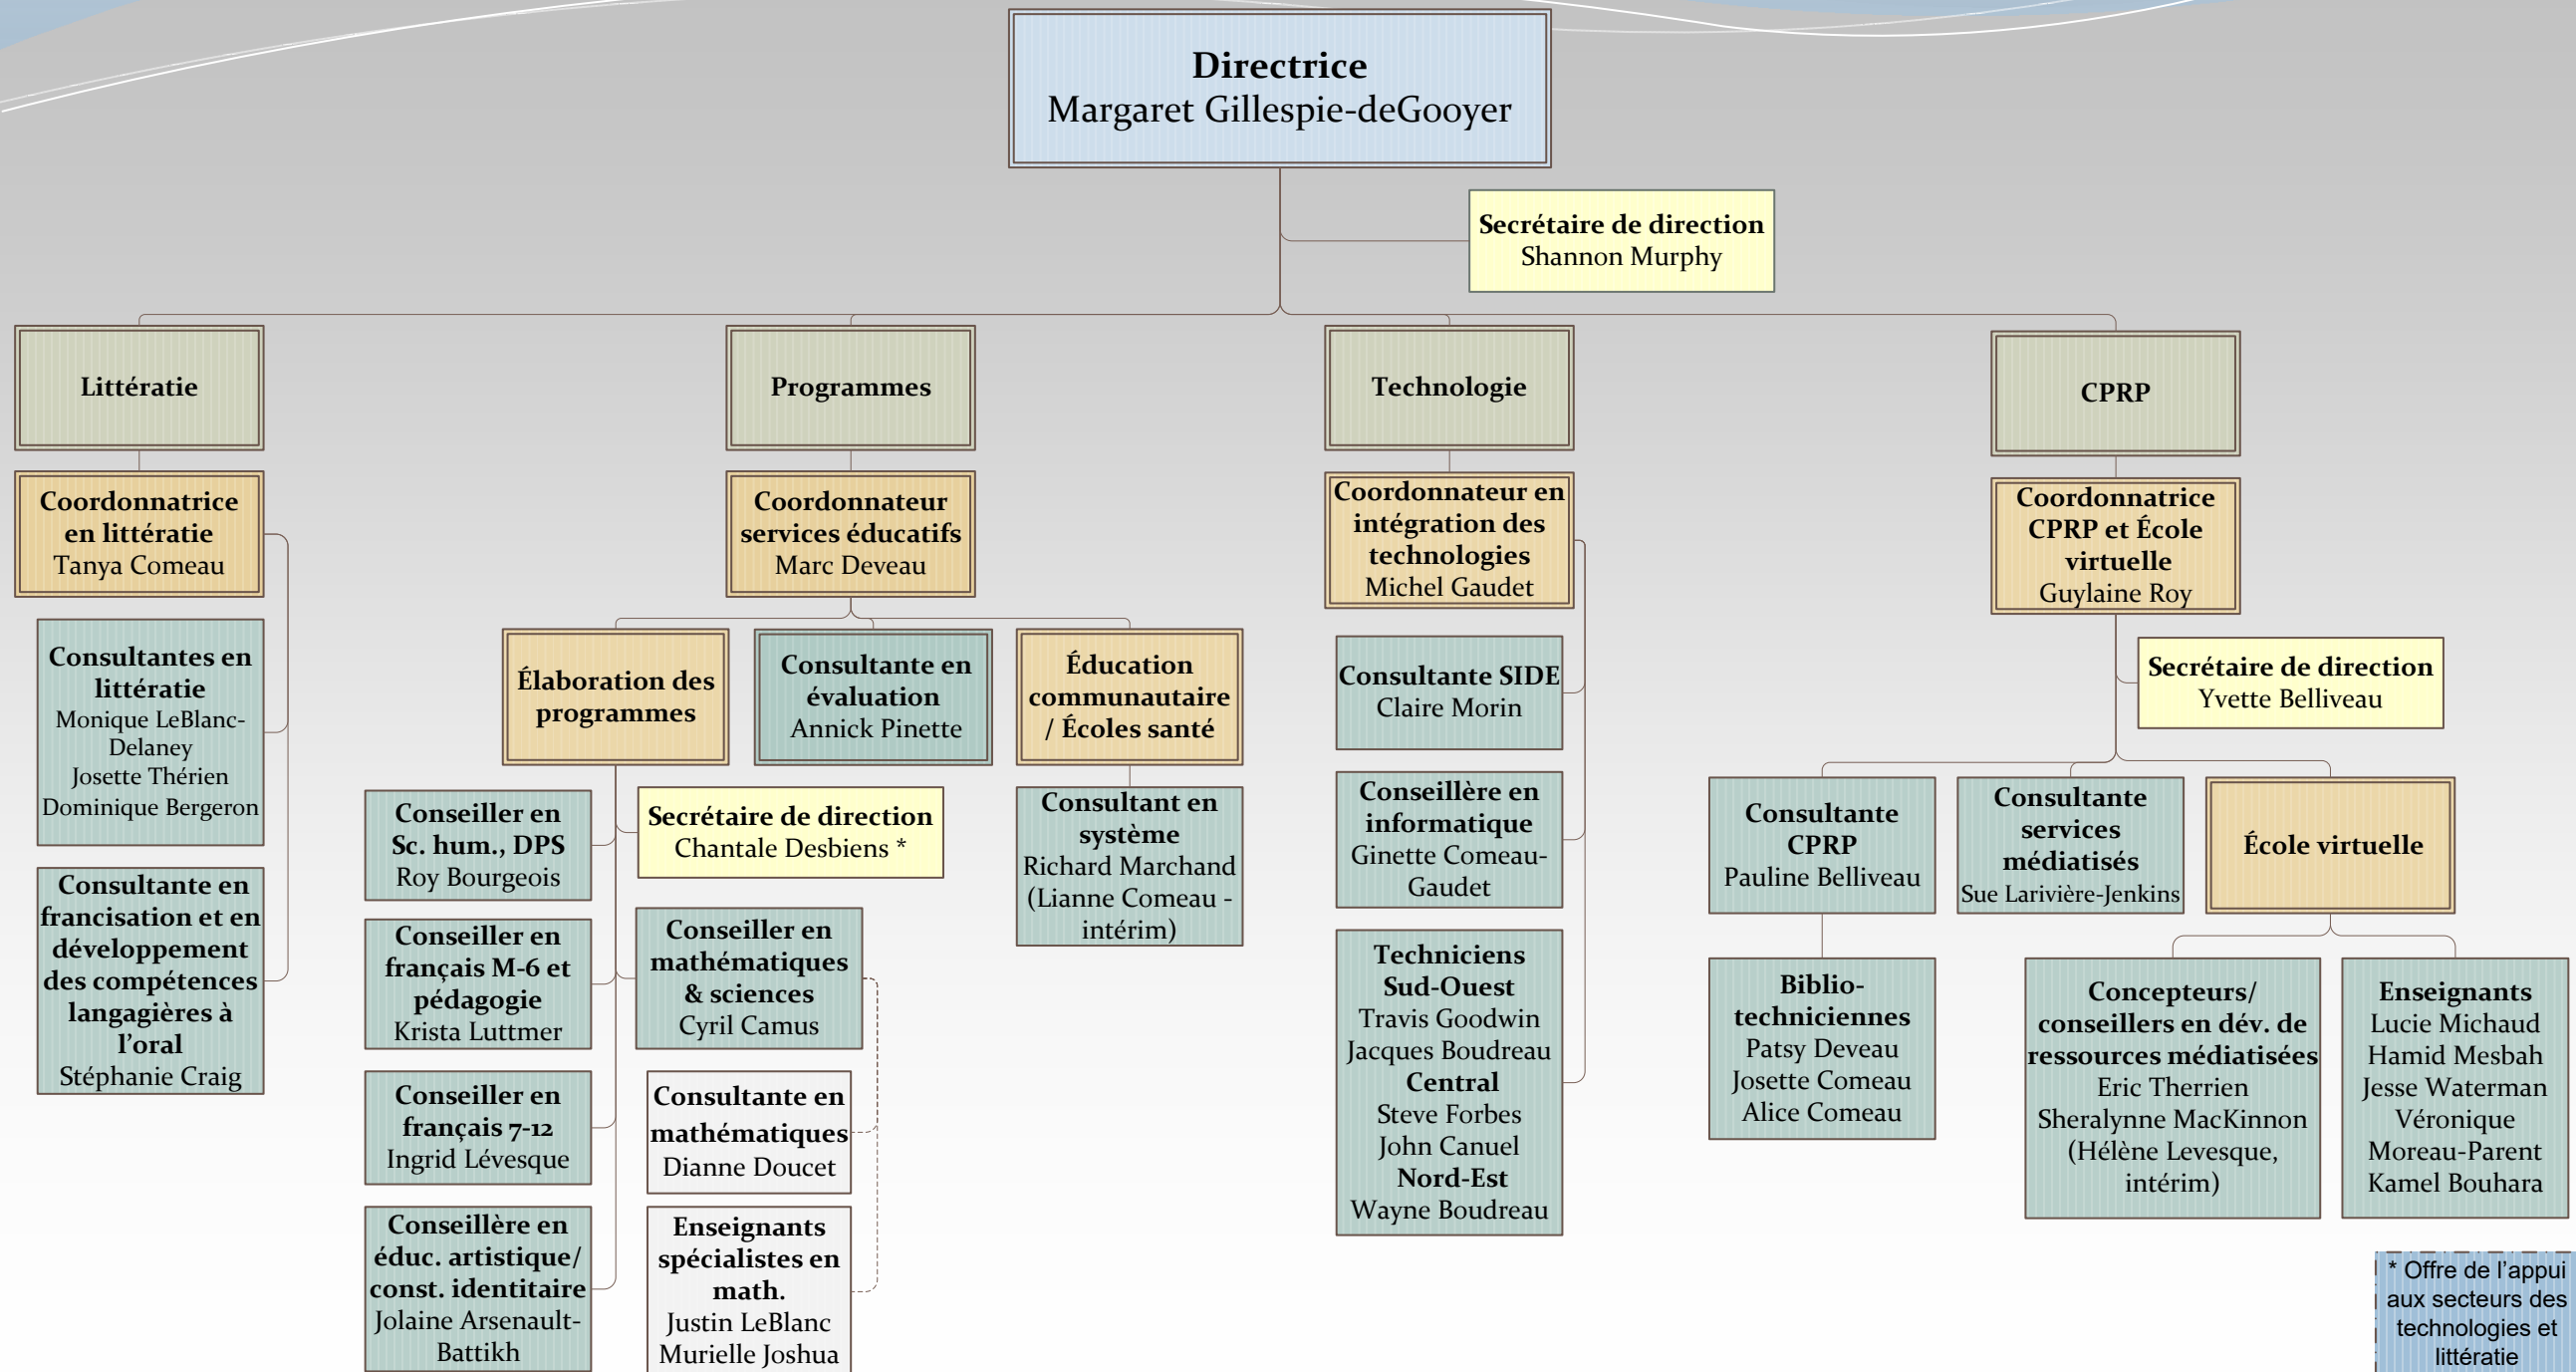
Directrice
Margaret Gillespie-deGooyer

Secrétaire de direction
Shannon Murphy

Littératie

Coordonnatrice en littératie
Tanya Comeau

Consultantes en littératie
Monique LeBlanc-Delaney
Josette Thérien
Dominique Bergeron

Consultante en francisation et en développement des compétences langagières à l'oral
Stéphanie Craig

Programmes

Coordonnateur services éducatifs
Marc Deveau

Élaboration des programmes

Consultante en évaluation
Annick Pinette

Éducation communautaire / Écoles santé

Consultant en système
Richard Marchand
(Lianne Comeau - intérim)

Conseiller en Sc. hum., DPS
Roy Bourgeois

Secrétaire de direction
Chantale Desbiens *

Conseiller en français M-6 et pédagogie
Krista Luttmer

Conseiller en mathématiques & sciences
Cyril Camus

Conseiller en français 7-12
Ingrid Lévesque

Consultante en mathématiques
Dianne Doucet

Conseillère en éduc. artistique/ const. identitaire
Jolaine Arsenault-Battikh

Enseignants spécialistes en math.
Justin LeBlanc
Murielle Joshua

Technologie

Coordonnateur en intégration des technologies
Michel Gaudet

Consultante SIDE
Claire Morin

Conseillère en informatique
Ginette Comeau-Gaudet

Techniciens
Sud-Ouest
Travis Goodwin
Jacques Boudreau
Central
Steve Forbes
John Canuel
Nord-Est
Wayne Boudreau

CPRP

Coordonnatrice CPRP et École virtuelle
Guylaine Roy

Secrétaire de direction
Yvette Belliveau

Consultante CPRP
Pauline Belliveau

Consultante services médiatisés
Sue Larivière-Jenkins

École virtuelle

Biblio-techniciennes
Patsy Deveau
Josette Comeau
Alice Comeau

Concepteurs/ conseillers en dév. de ressources médiatisées
Eric Therrien
Sheralynne MacKinnon
(Hélène Levesque, intérim)

Enseignants
Lucie Michaud
Hamid Mesbah
Jesse Waterman
Véronique Moreau-Parent
Kamel Bouhara

* Offre de l'appui aux secteurs des technologies et littératie